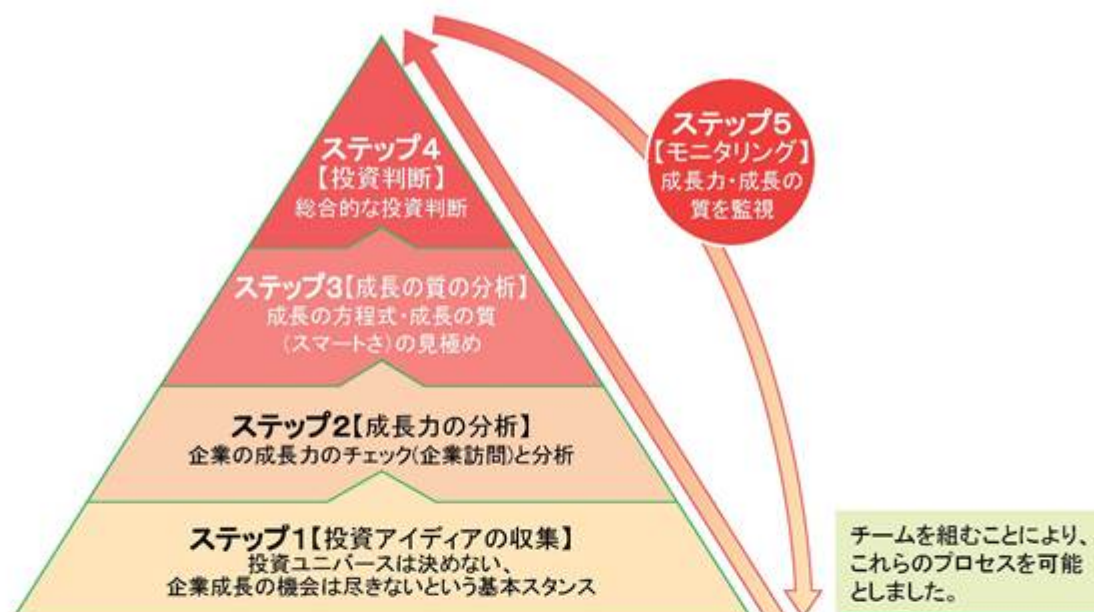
ステップ4
【投資判断】
総合的な投資判断

ステップ5
【モニタリング】
成長力・成長の質を監視

ステップ3【成長の質の分析】
成長の方程式・成長の質（スマートさ）の見極め

ステップ2【成長力の分析】
企業の成長力のチェック（企業訪問）と分析

ステップ1【投資アイディアの収集】
投資ユニバースは決めない、
企業成長の機会は尽きないという基本スタンス

チームを組むことにより、これらのプロセスを可能としました。